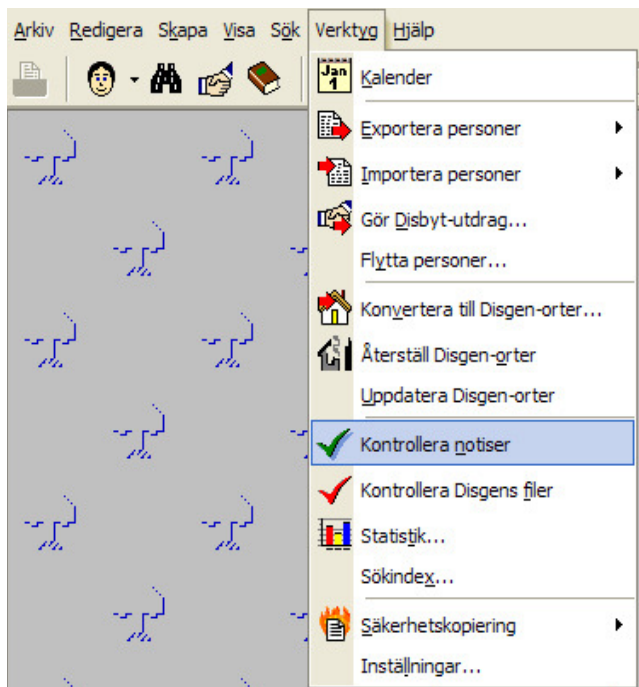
Arkiv Redigera Skapa Visa Sök Verktyg Hjälp

Jan 1

Kalender

Exportera personer

Importera personer

Gör Disbyt-utdrag...

Flytta personer...

Konvertera till Disgen-orter...

Återställ Disgen-orter

Uppdatera Disgen-orter

Kontrollera notiser

Kontrollera Disgens filer

Statistik...

Sökindex...

Säkerhetskopiering

Inställningar...